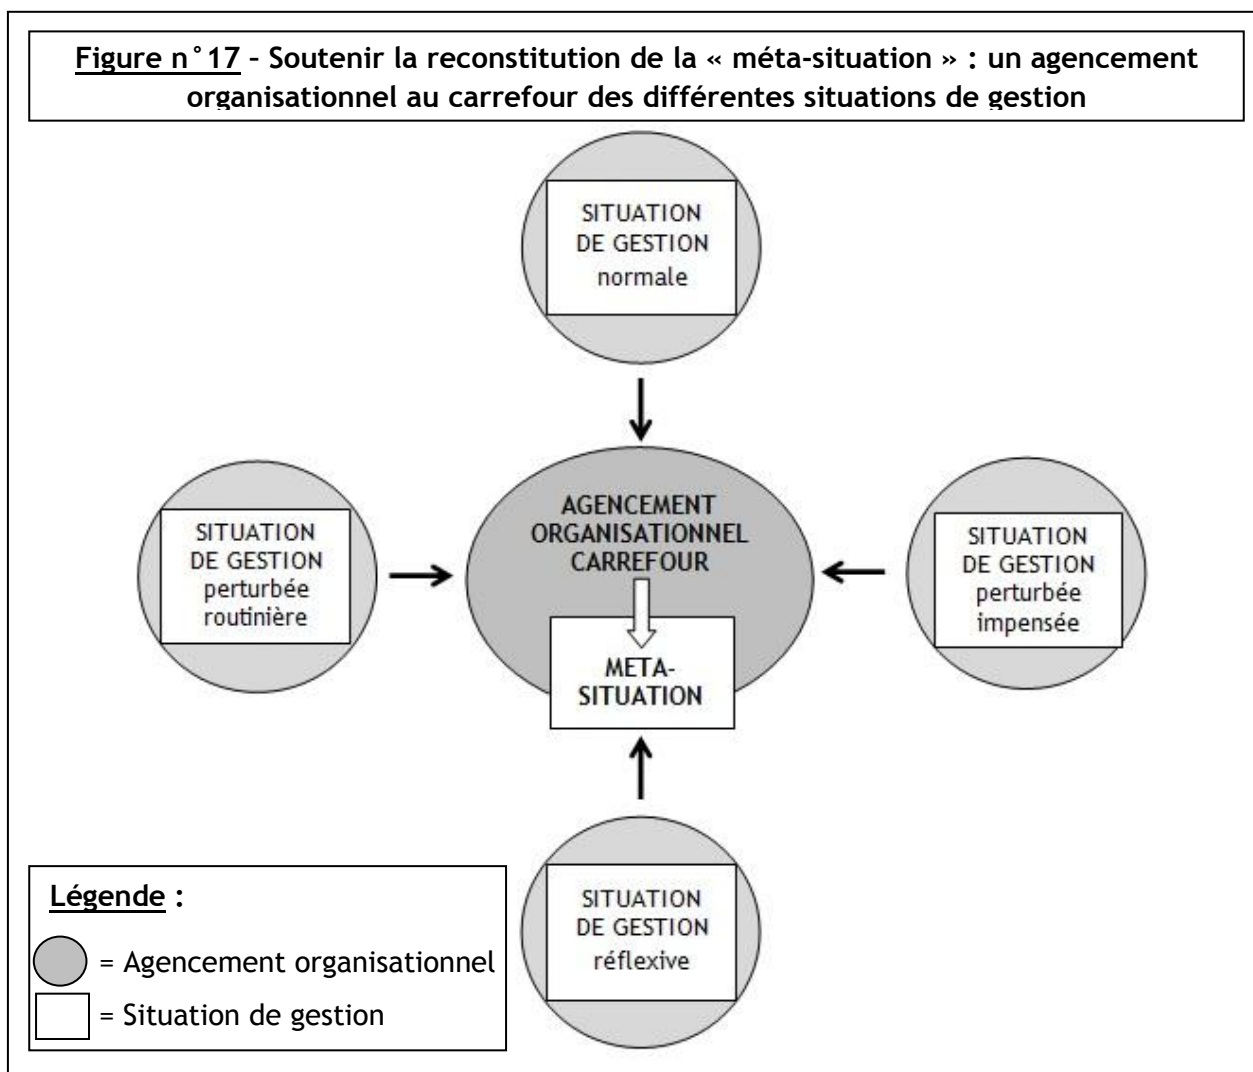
Figure n°17 – Soutenir la reconstitution de la « méta-situation » : un agencement organisationnel au carrefour des différentes situations de gestion

SITUATION DE GESTION normale

SITUATION DE GESTION perturbée routinière

AGENCEMENT ORGANISATIONNEL CARREFOUR

META-SITUATION

SITUATION DE GESTION perturbée impensée

SITUATION DE GESTION réflexive

Légende :

= Agencement organisationnel

= Situation de gestion